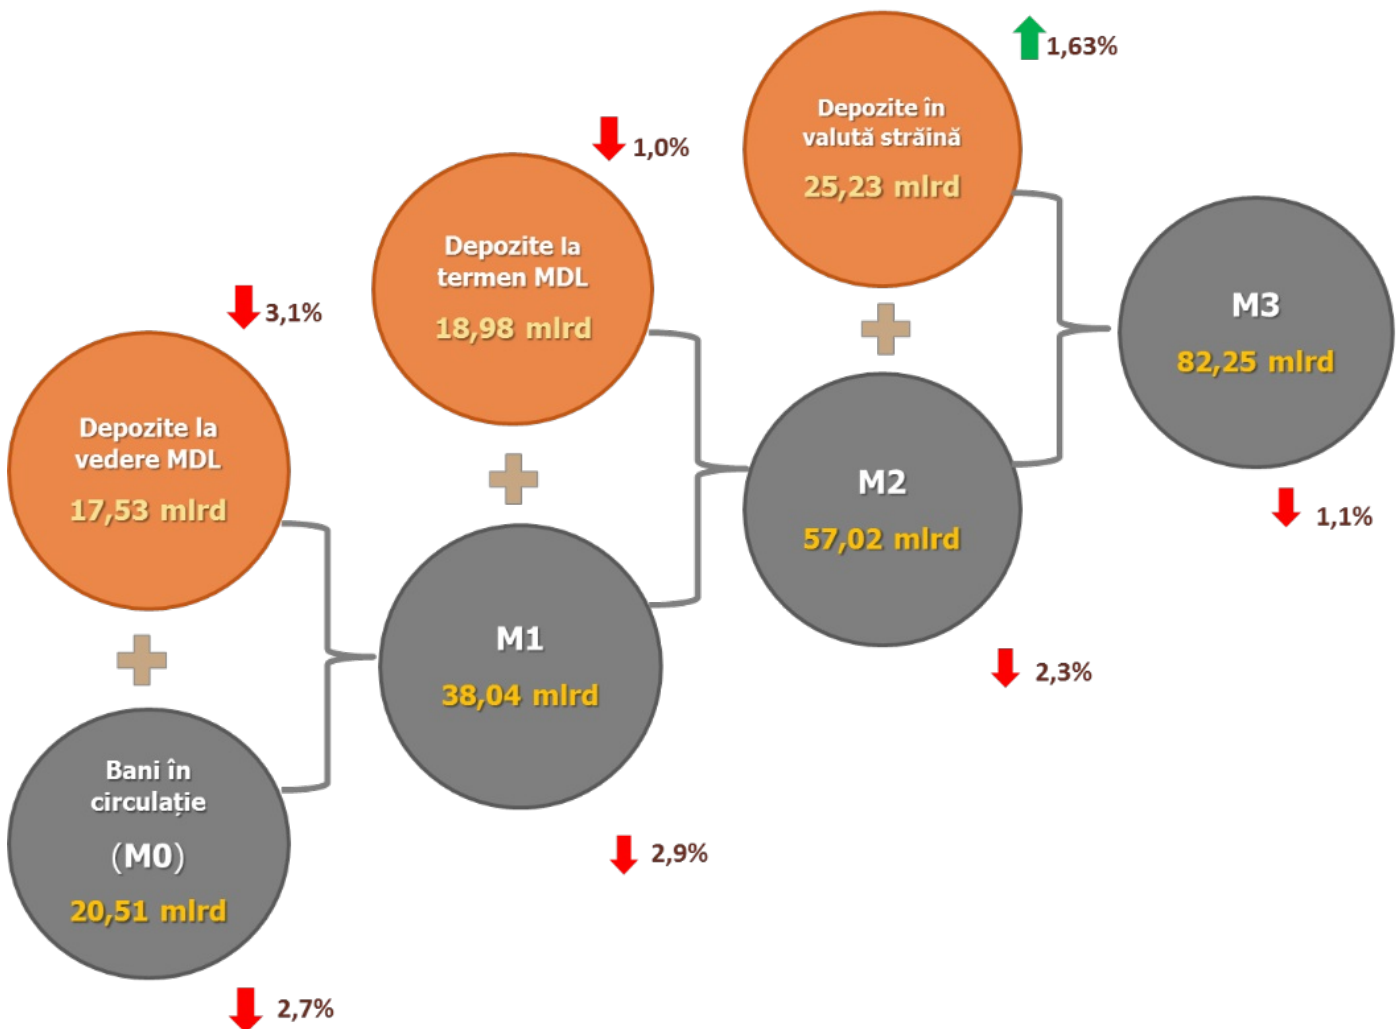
1,63%

Depozite în valută străină
25,23 mlrd

1,0%

Depozite la termen MDL
18,98 mlrd

M3
82,25 mlrd

3,1%

Depozite la vedere MDL
17,53 mlrd

M2
57,02 mlrd

1,1%

M1
38,04 mlrd

2,3%

Bani în circulație
(M0)
20,51 mlrd

2,9%

2,7%